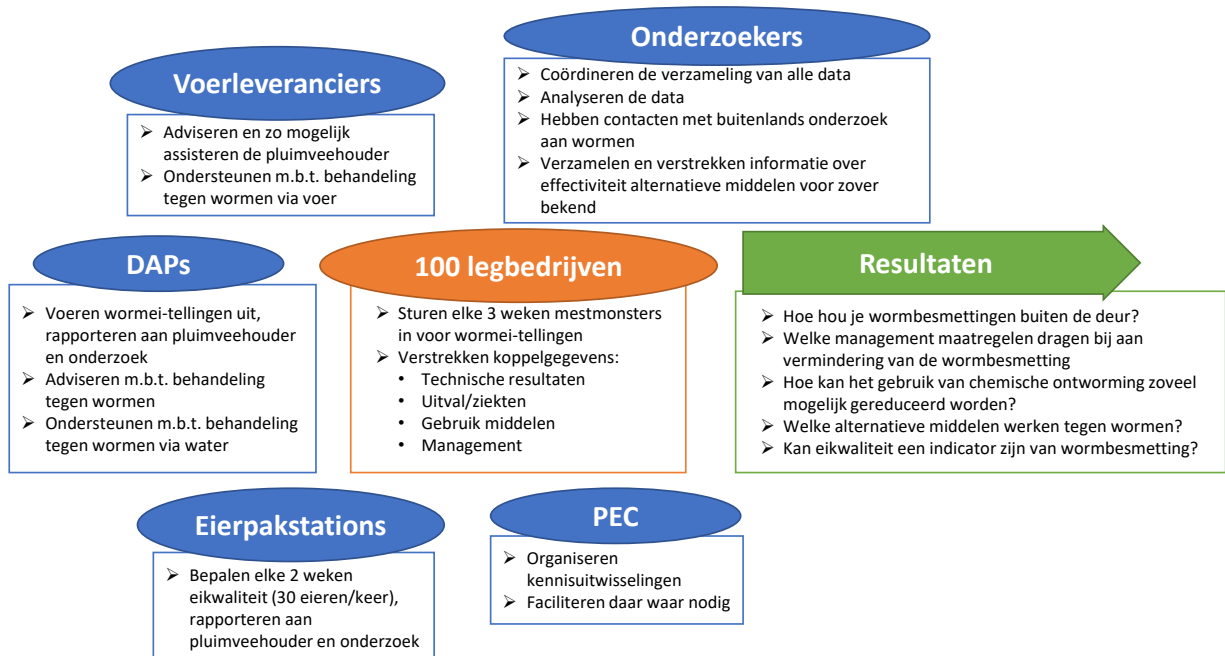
Onderzoekers

➢ Coördineren de verzameling van alle data
➢ Analyseren de data
➢ Hebben contacten met buitenlands onderzoek aan wormen
➢ Verzamelen en verstrekken informatie over effectiviteit alternatieve middelen voor zover bekend

Voerleveranciers

➢ Adviseren en zo mogelijk assisteren de pluimveehouder
➢ Ondersteunen m.b.t. behandeling tegen wormen via voer

DAPs

➢ Voeren wormei-tellingen uit, rapporteren aan pluimveehouder en onderzoek
➢ Adviseren m.b.t. behandeling tegen wormen
➢ Ondersteunen m.b.t. behandeling tegen wormen via water

100 legbedrijven

➢ Sturen elke 3 weken mestmonsters in voor wormei-tellingen
➢ Verstrekken koppelgegevens:
• Technische resultaten
• Uitval/ziekten
• Gebruik middelen
• Management

Resultaten

➢ Hoe hou je wormbesmettingen buiten de deur?
➢ Welke management maatregelen dragen bij aan vermindering van de wormbesmetting
➢ Hoe kan het gebruik van chemische ontworming zoveel mogelijk gereduceerd worden?
➢ Welke alternatieve middelen werken tegen wormen?
➢ Kan eikwaliteit een indicator zijn van wormbesmetting?

Eierpakstations

➢ Bepalen elke 2 weken eikwaliteit (30 eieren/keer), rapporteren aan pluimveehouder en onderzoek

PEC

➢ Organiseren kennisuitwisselingen
➢ Faciliteren daar waar nodig